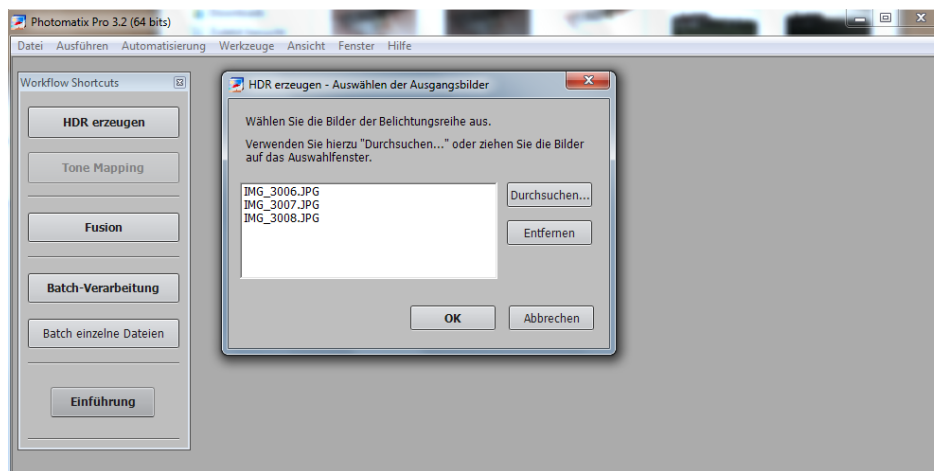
Photomatix Pro 3.2 (64 bits)

Datei Ausführen Automatisierung Werkzeuge Ansicht Fenster Hilfe

Workflow Shortcuts

HDR erzeugen

Tone Mapping

Fusion

Batch-Verarbeitung

Batch einzelne Dateien

Einführung

HDR erzeugen - Auswählen der Ausgangsbilder

Wählen Sie die Bilder der Belichtungsreihe aus.

Verwenden Sie hierzu "Durchsuchen..." oder ziehen Sie die Bilder auf das Auswahlfenster.

IMG_3006.JPG
IMG_3007.JPG
IMG_3008.JPG

Durchsuchen...

Entfernen

OK

Abbrechen